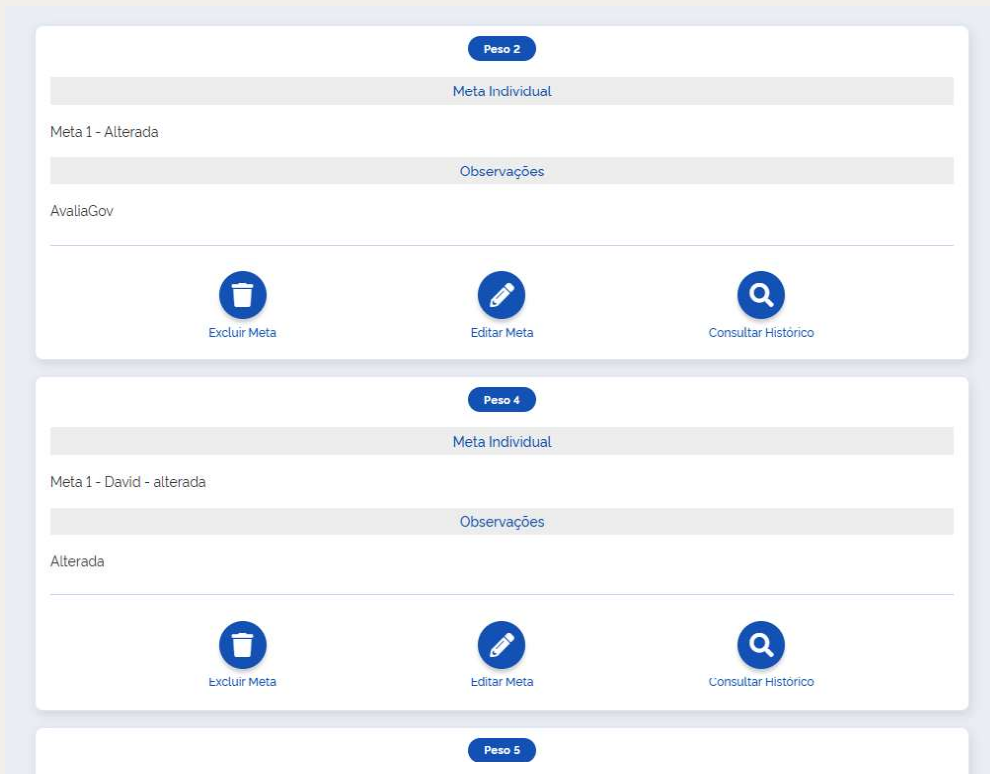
Peso 2

Meta Individual

Meta 1 - Alterada

Observações

AvaliaGov

Excluir Meta

Editar Meta

Consultar Histórico

Peso 4

Meta Individual

Meta 1 - David - alterada

Observações

Alterada

Excluir Meta

Editar Meta

Consultar Histórico

Peso 5